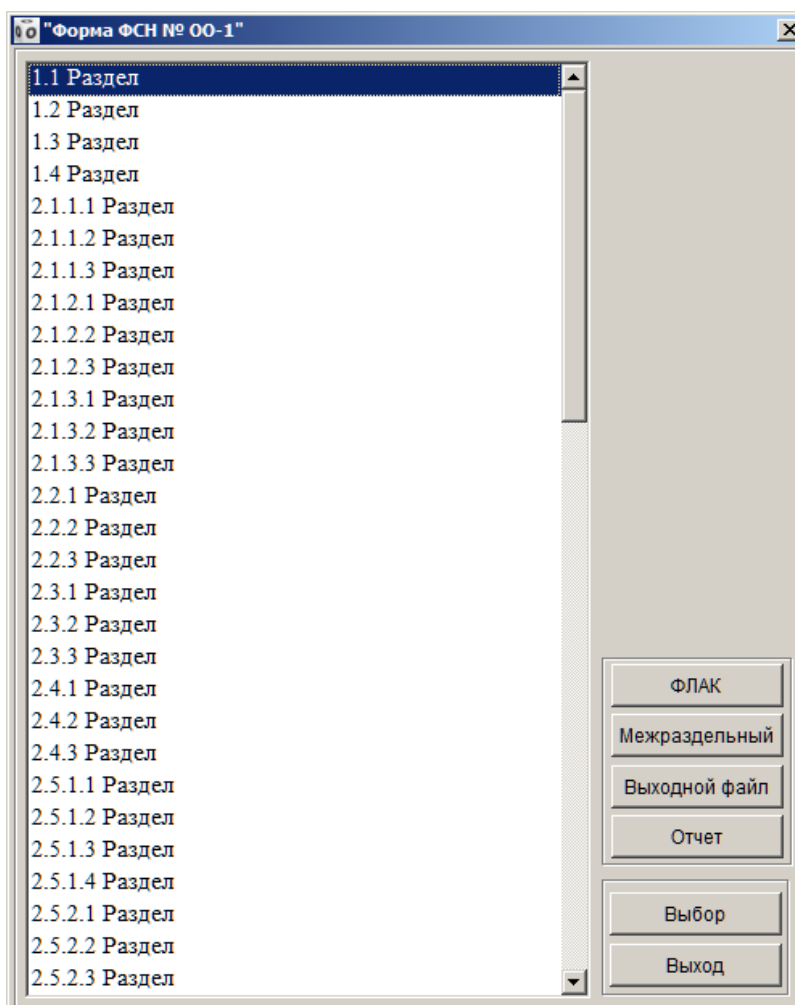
"Форма ФСН № ОО-1"

1.1 Раздел
1.2 Раздел
1.3 Раздел
1.4 Раздел
2.1.1.1 Раздел
2.1.1.2 Раздел
2.1.1.3 Раздел
2.1.2.1 Раздел
2.1.2.2 Раздел
2.1.2.3 Раздел
2.1.3.1 Раздел
2.1.3.2 Раздел
2.1.3.3 Раздел
2.2.1 Раздел
2.2.2 Раздел
2.2.3 Раздел
2.3.1 Раздел
2.3.2 Раздел
2.3.3 Раздел
2.4.1 Раздел
2.4.2 Раздел
2.4.3 Раздел
2.5.1.1 Раздел
2.5.1.2 Раздел
2.5.1.3 Раздел
2.5.1.4 Раздел
2.5.2.1 Раздел
2.5.2.2 Раздел
2.5.2.3 Раздел

ФЛАК
Межраздельный
Выходной файл
Отчет
Выбор
Выход